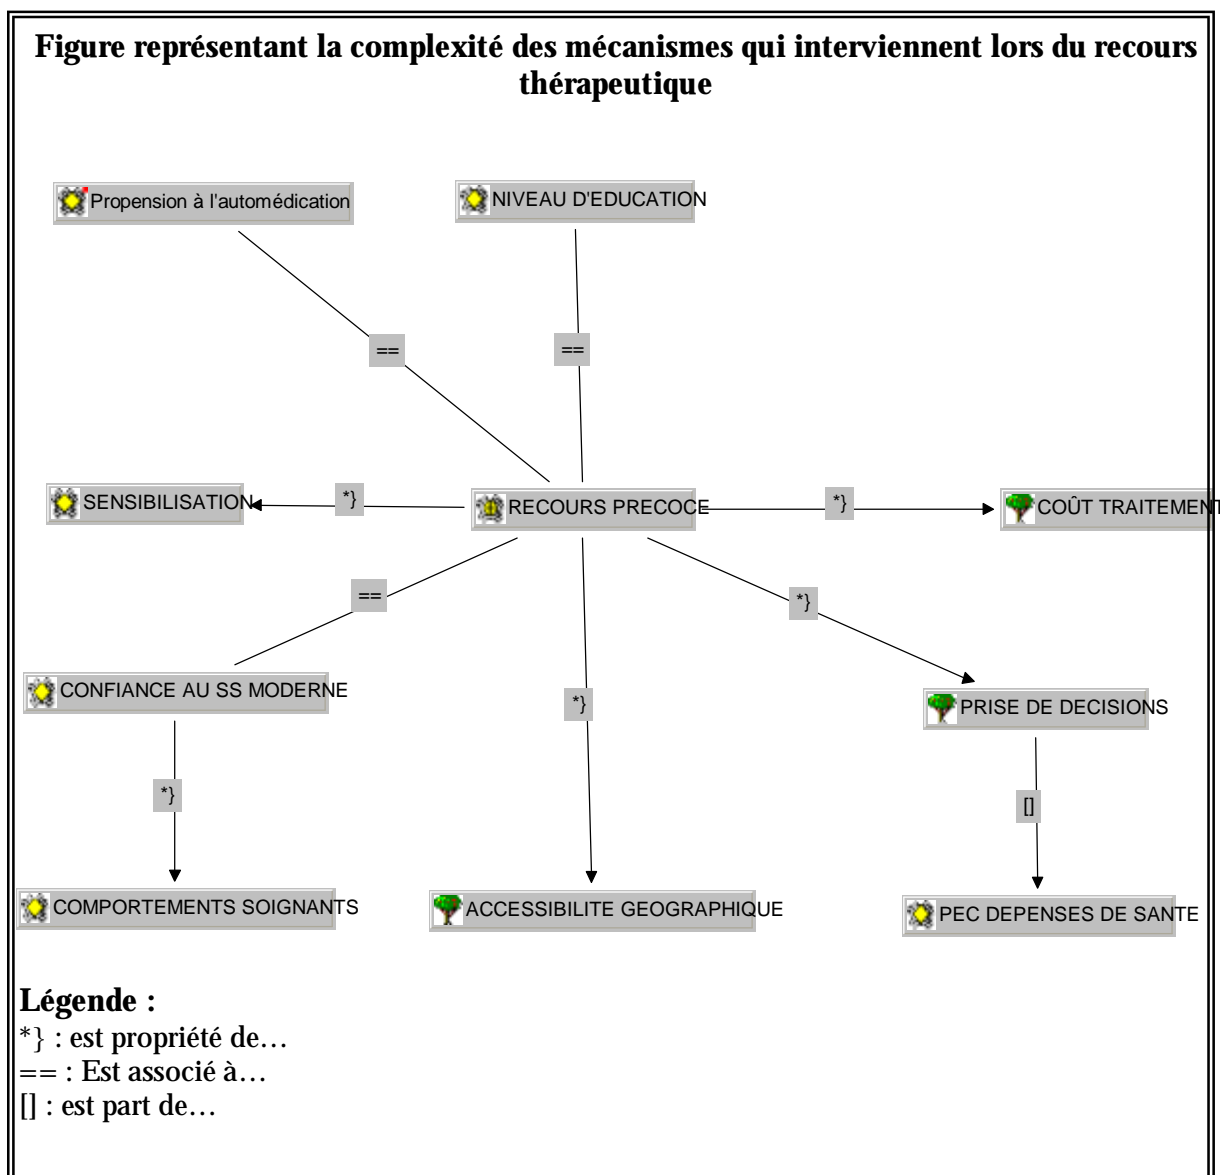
Figure représentant la complexité des mécanismes qui interviennent lors du recours thérapeutique

Propension à l'automédication

NIVEAU D'EDUCATION

==

==

SENSIBILISATION

*}

RECOURS PRECOCE

*}

COÛT TRAITEMENT

==

*}

CONFIANCE AU SS MODERNE

*}

PRISE DE DECISIONS

*}

[]

COMPORTEMENTS SOIGNANTS

ACCESSIBILITE GEOGRAPHIQUE

PEC DEPENSES DE SANTE

Légende :
*} : est propriété de…
== : Est associé à…
[] : est part de…